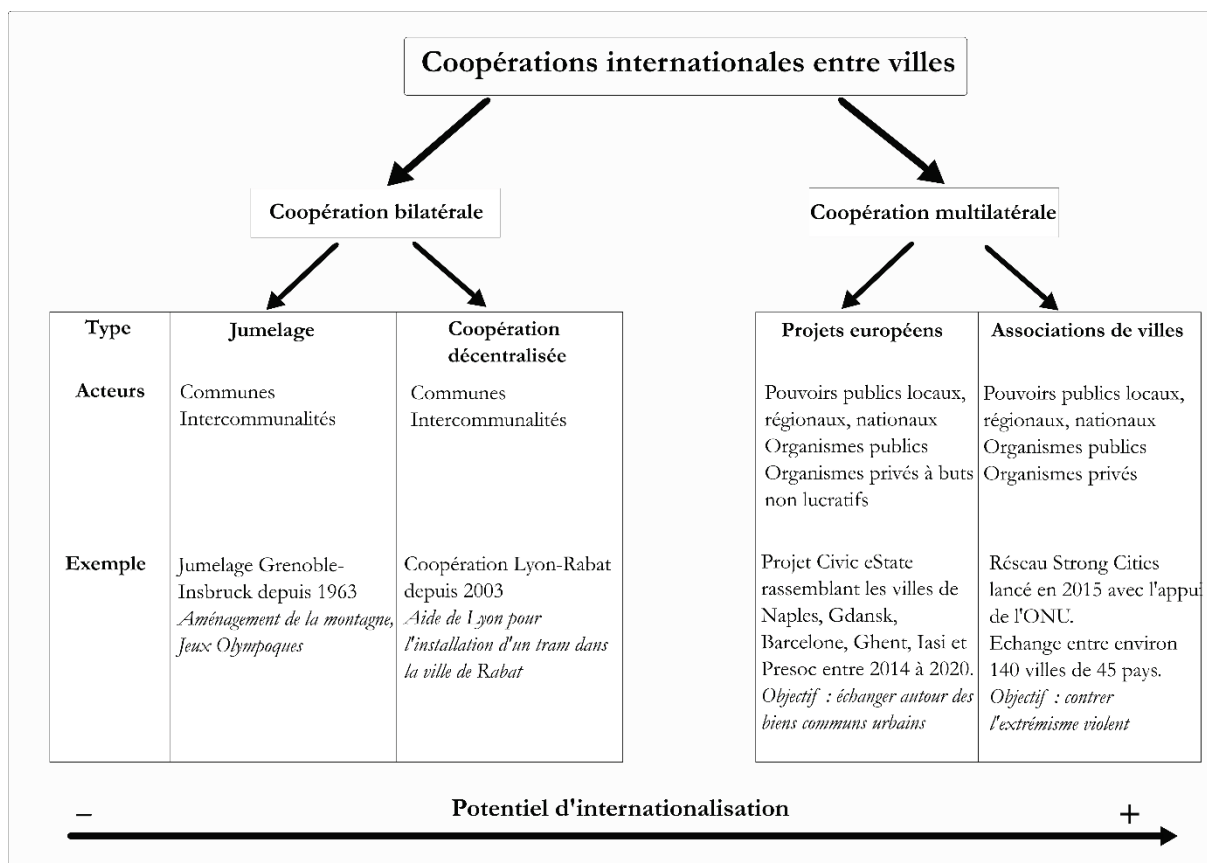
Coopérations internationales entre villes

Coopération bilatérale

Coopération multilatérale

| Type | Jumelage | Coopération décentralisée |
|---|---|---|
| Acteurs | Communes Intercommunalités | Communes Intercommunalités |
| Exemple | Jumelage Grenoble-Insbruck depuis 1963 *Aménagement de la montagne, Jeux Olympoques* | Coopération Lyon-Rabat depuis 2003 *Aide de Lyon pour l'installation d'un tram dans la ville de Rabat* |

| Projets européens | Associations de villes |
|---|---|
| Pouvoirs publics locaux, régionaux, nationaux Organismes publics Organismes privés à buts non lucratifs | Pouvoirs publics locaux, régionaux, nationaux Organismes publics Organismes privés |
| Projet Civic eState rassemblant les villes de Naples, Gdansk, Barcelone, Ghent, Iasi et Presoc entre 2014 à 2020. *Objectif : échanger autour des biens communs urbains* | Réseau Strong Cities lancé en 2015 avec l'appui de l'ONU. Echange entre environ 140 villes de 45 pays. *Objectif : contrer l'extrémisme violent* |

–
Potentiel d'internationalisation
+